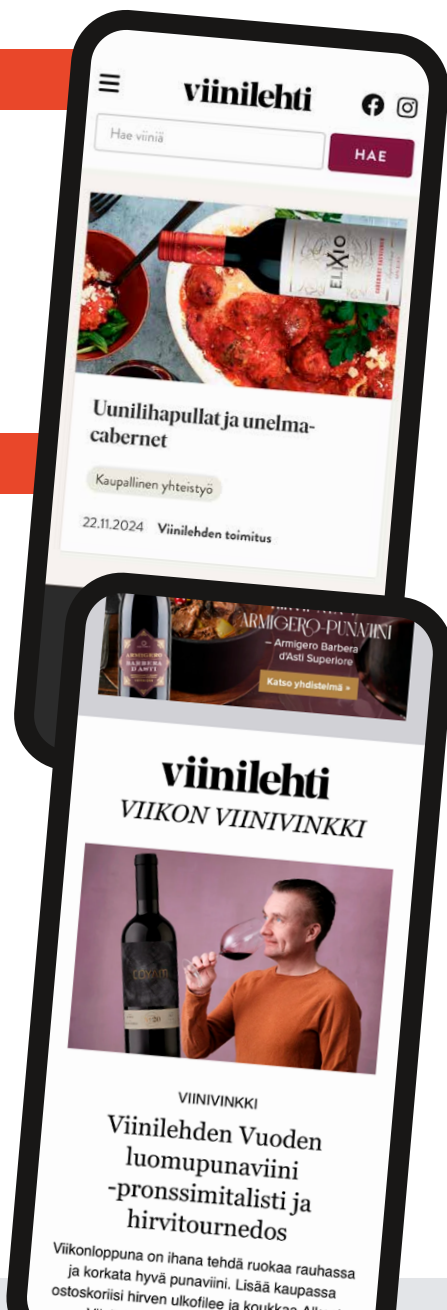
viinilehti

Hae viiniä

HAE

ELIXIO

Uunilihapullat ja unelmacabernet

Kaupallinen yhteistyö

22.11.2024 Viinilehden toimitus

ARMIGERO BARBERA D'ASTI

ARMIGERO-PUNAVIINI

~ Armigero Barbera d'Asti Superiore

Katso yhdistelmä »

viinilehti

VIIKON VIINIVINKKI

VIINIVINKKI

Viinilehden Vuoden luomupunaviini -pronssimitalisti ja hirvitournedos

Viikonloppuna on ihana tehdä ruokaa rauhassa ja korkata hyvä punaviini. Lisää kaupassa ostoskoriisi hirven ulkofilee ja koukkaa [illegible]